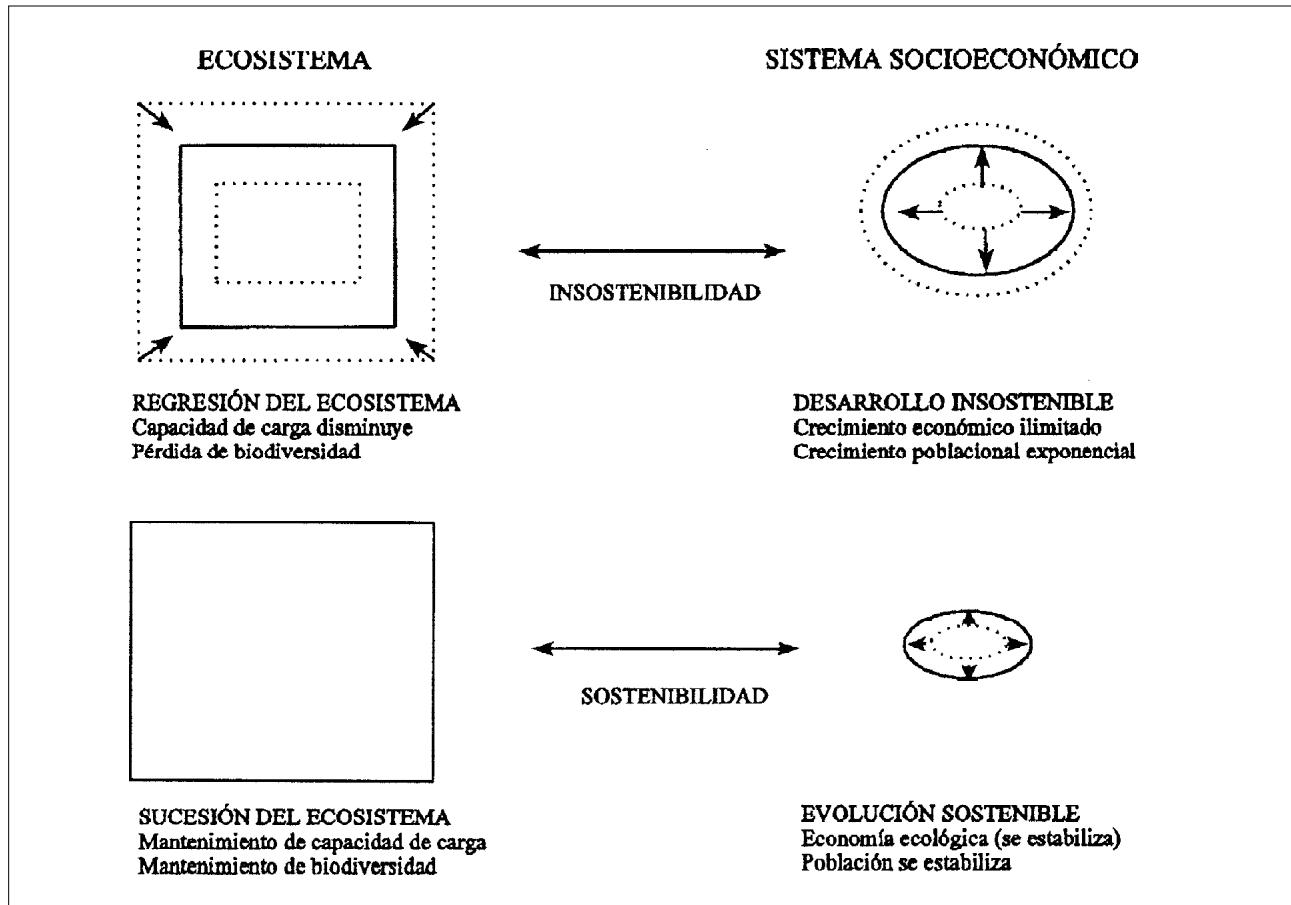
ECOSISTEMA

SISTEMA SOCIOECONÓMICO

INSOSTENIBILIDAD

REGRESIÓN DEL ECOSISTEMA
Capacidad de carga disminuye
Pérdida de biodiversidad

DESARROLLO INSOSTENIBLE
Crecimiento económico ilimitado
Crecimiento poblacional exponencial

SOSTENIBILIDAD

SUCESIÓN DEL ECOSISTEMA
Mantenimiento de capacidad de carga
Mantenimiento de biodiversidad

EVOLUCIÓN SOSTENIBLE
Economía ecológica (se estabiliza)
Población se estabiliza